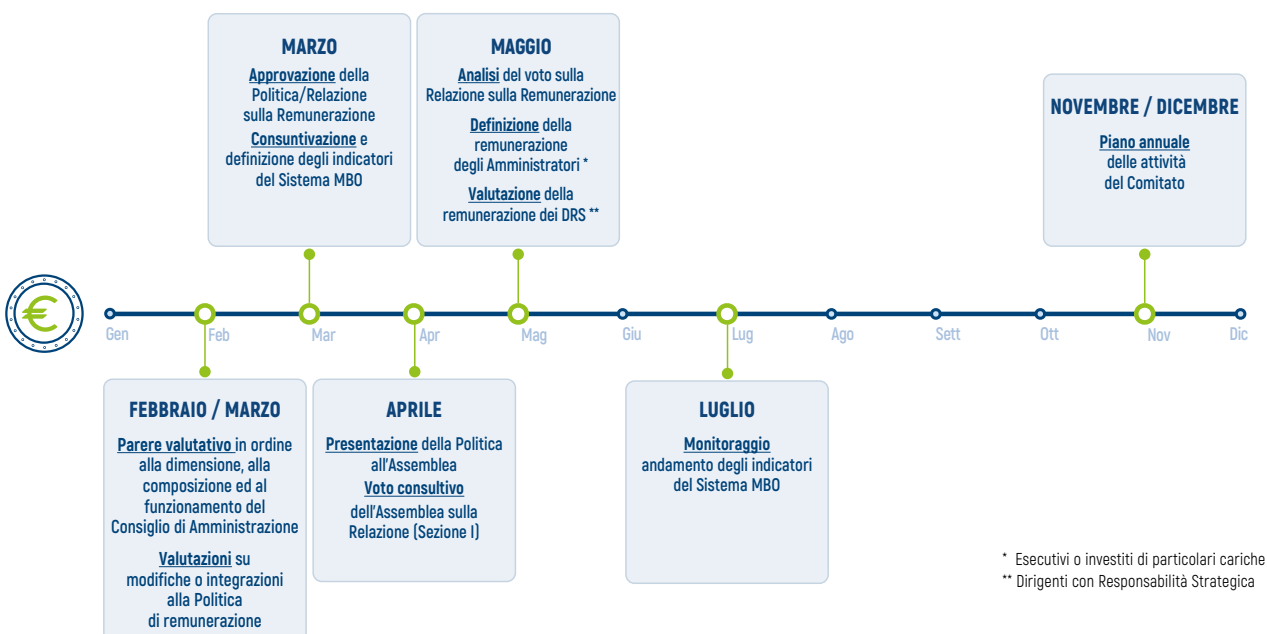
MARZO

Approvazione della Politica/Relazione sulla Remunerazione

Consuntivazione e definizione degli indicatori del Sistema MBO

MAGGIO

Analisi del voto sulla Relazione sulla Remunerazione

Definizione della remunerazione degli Amministratori *

Valutazione della remunerazione dei DRS **

NOVEMBRE / DICEMBRE

Piano annuale delle attività del Comitato

Gen Feb Mar Apr Mag Giu Lug Ago Sett Ott Nov Dic

FEBBRAIO / MARZO

Parere valutativo in ordine alla dimensione, alla composizione ed al funzionamento del Consiglio di Amministrazione

Valutazioni su modifiche o integrazioni alla Politica di remunerazione

APRILE

Presentazione della Politica all'Assemblea

Voto consultivo dell'Assemblea sulla Relazione (Sezione I)

LUGLIO

Monitoraggio andamento degli indicatori del Sistema MBO

* Esecutivi o investiti di particolari cariche
** Dirigenti con Responsabilità Strategica